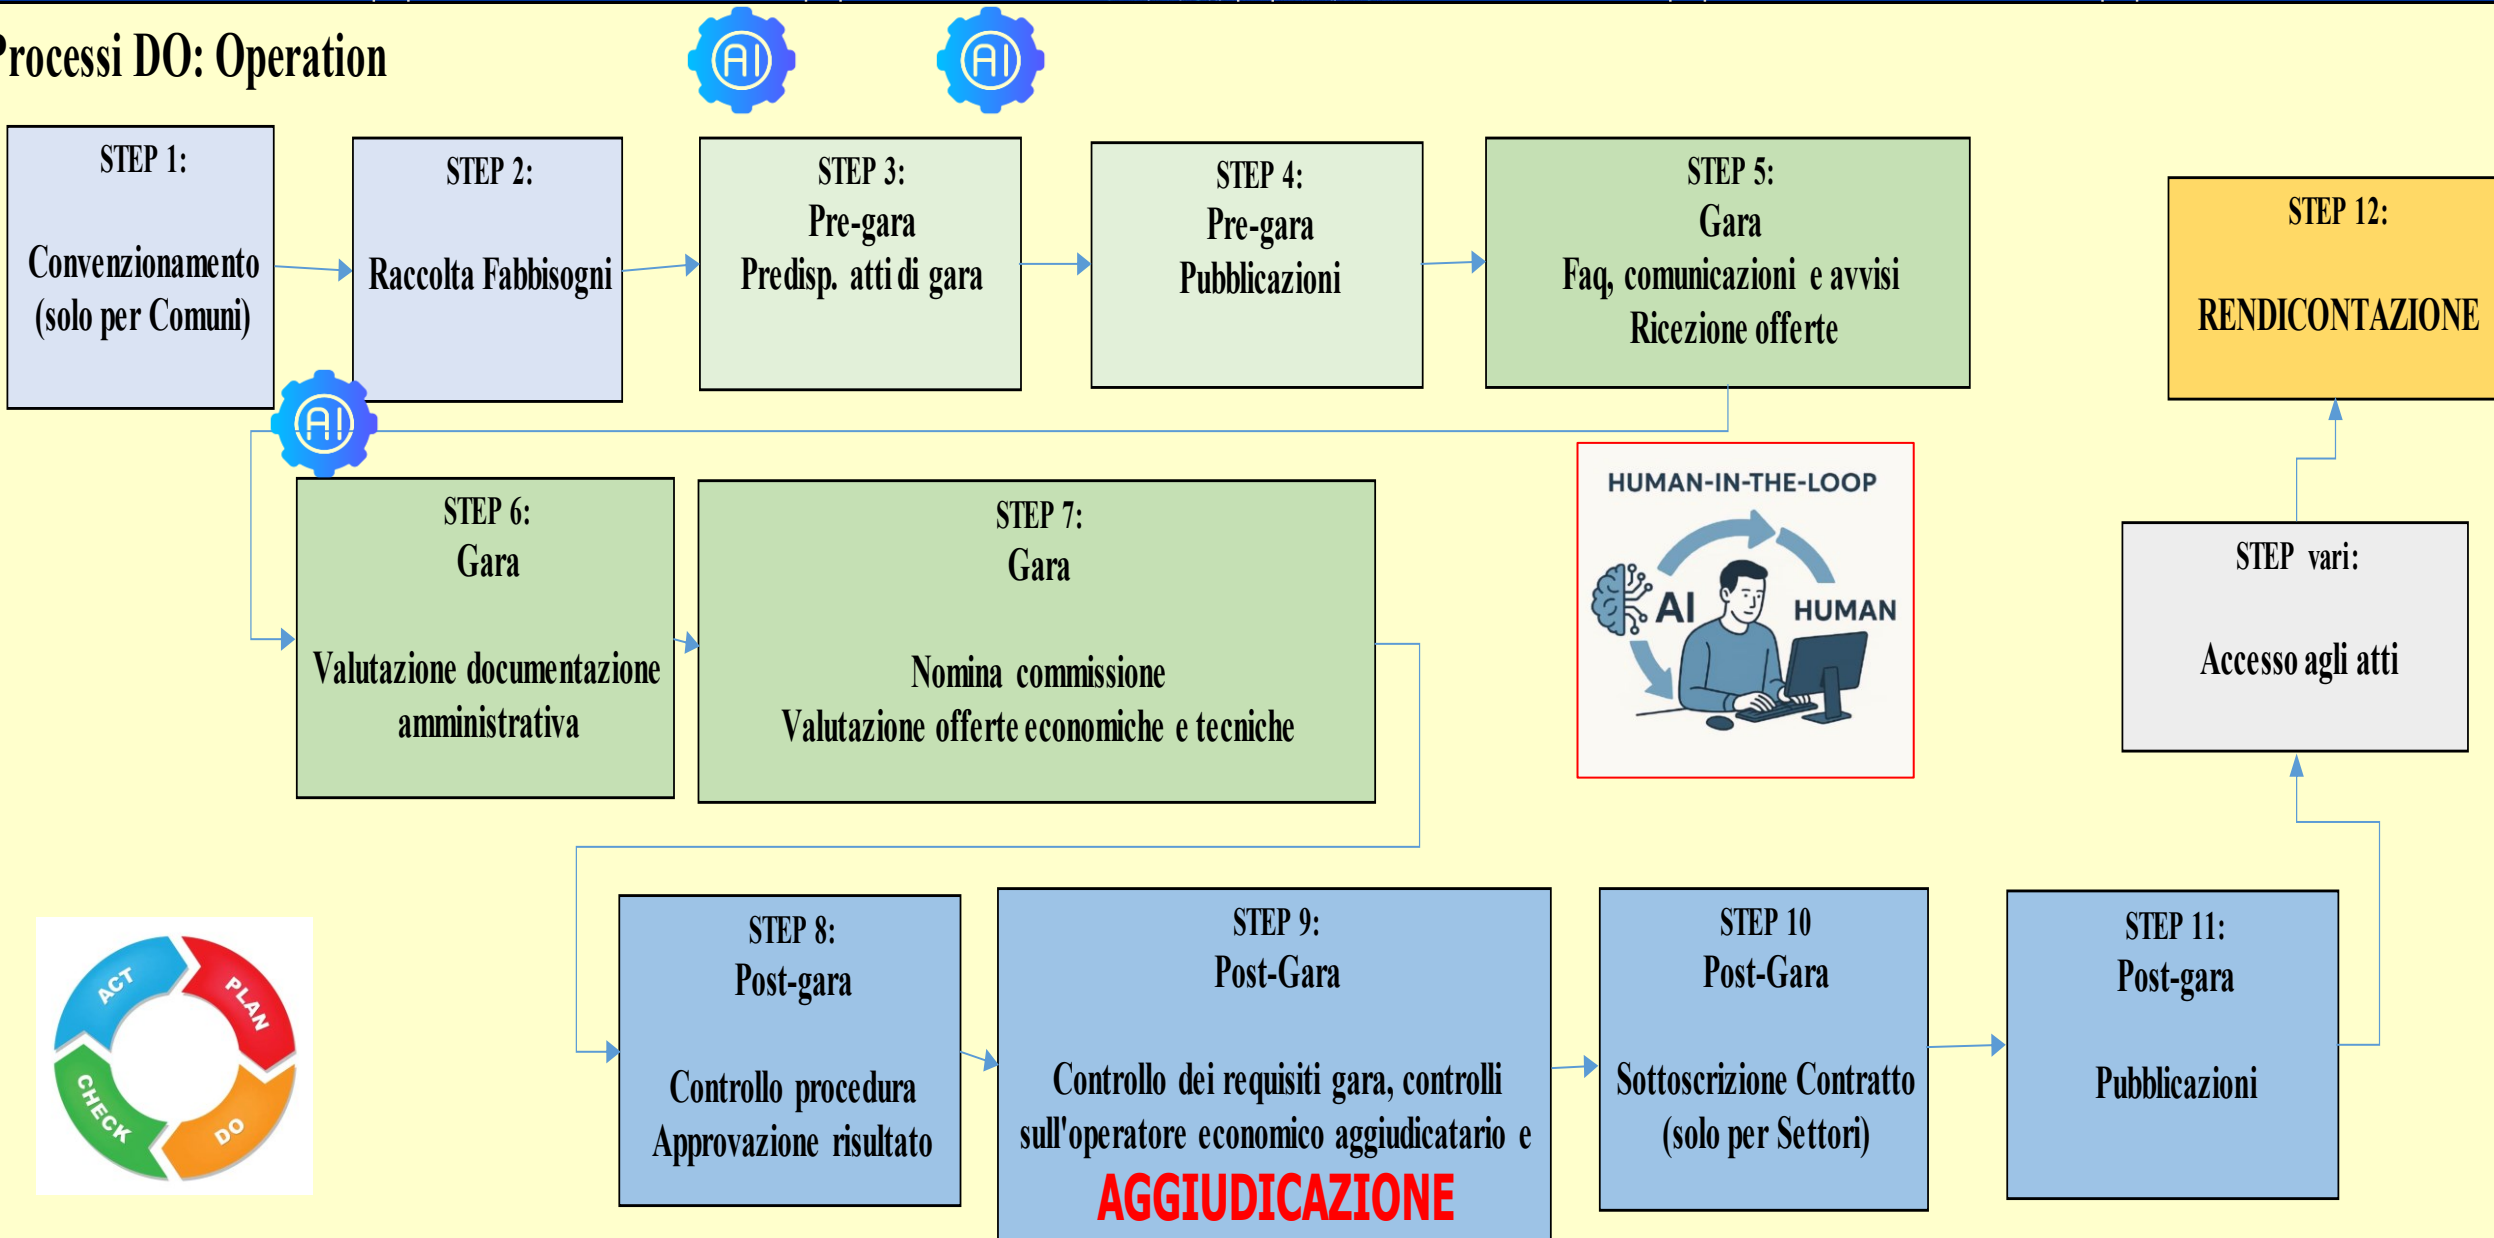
Processi DO: Operation

AI AI

STEP 1:

Convenzionamento (solo per Comuni)

STEP 2:

Raccolta Fabbisogni

STEP 3:
Pre-gara
Predisp. atti di gara

STEP 4:
Pre-gara
Pubblicazioni

STEP 5:
Gara
Faq, comunicazioni e avvisi
Ricezione offerte

STEP 12:

RENDICONTAZIONE

AI

STEP 6:
Gara

Valutazione documentazione amministrativa

STEP 7:
Gara

Nomina commissione
Valutazione offerte economiche e tecniche

HUMAN-IN-THE-LOOP
AI
HUMAN

STEP vari:

Accesso agli atti

ACT
PLAN
CHECK
DO

STEP 8:
Post-gara

Controllo procedura
Approvazione risultato

STEP 9:
Post-Gara

Controllo dei requisiti gara, controlli sull'operatore economico aggiudicatario e
AGGIUDICAZIONE

STEP 10
Post-Gara

Sottoscrizione Contratto (solo per Settori)

STEP 11:
Post-gara

Pubblicazioni